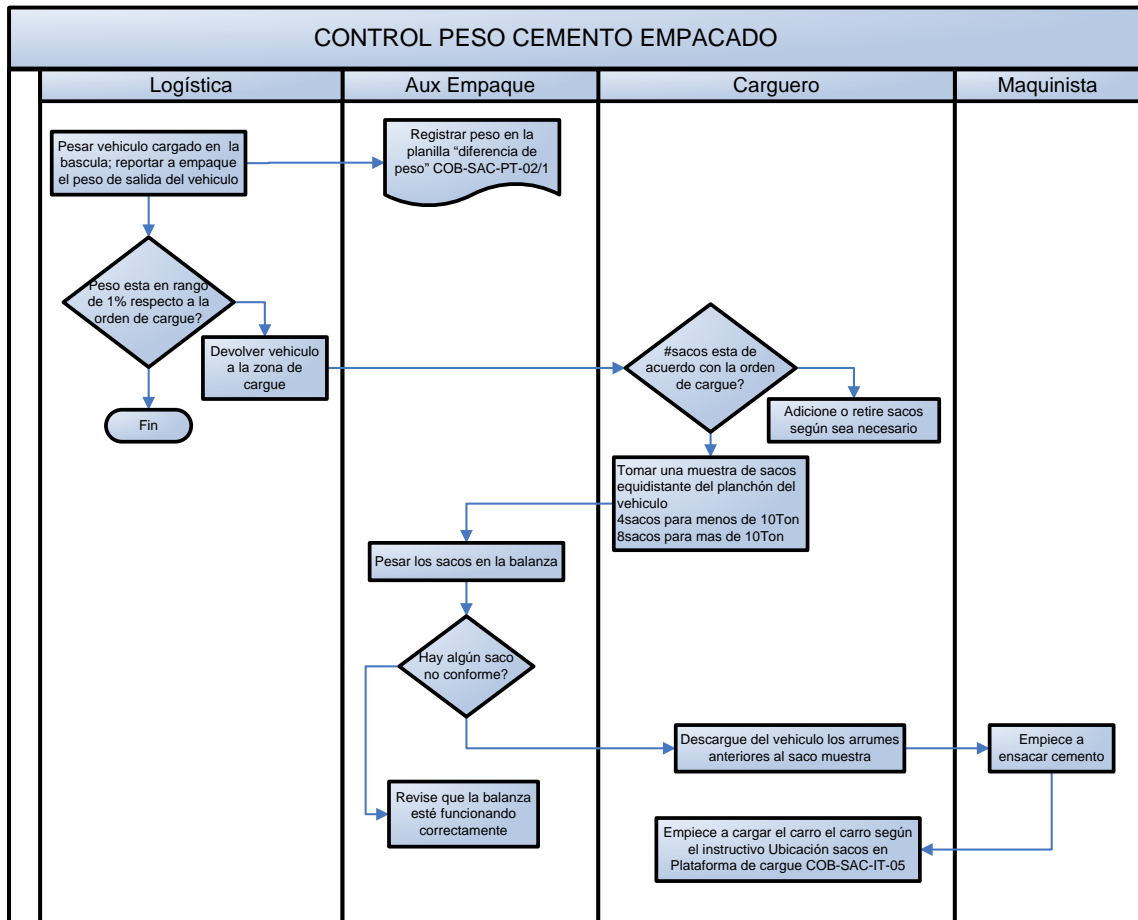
CONTROL PESO CEMENTO EMPACADO

Logística

Aux Empaque

Carguero

Maquinista

Pesar vehiculo cargado en la bascula; reportar a empaque el peso de salida del vehiculo

Registrar peso en la planilla "diferencia de peso" COB-SAC-PT-02/1

Peso esta en rango de 1% respecto a la orden de cargue?

Devolver vehiculo a la zona de cargue

#sacos esta de acuerdo con la orden de cargue?

Adicione o retire sacos según sea necesario

Fin

Tomar una muestra de sacos equidistante del planchón del vehiculo
4sacos para menos de 10Ton
8sacos para mas de 10Ton

Pesar los sacos en la balanza

Hay algún saco no conforme?

Descargue del vehiculo los arrumes anteriores al saco muestra

Empiece a ensacar cemento

Revise que la balanza esté funcionando correctamente

Empiece a cargar el carro el carro según el instructivo Ubicación sacos en Plataforma de cargue COB-SAC-IT-05